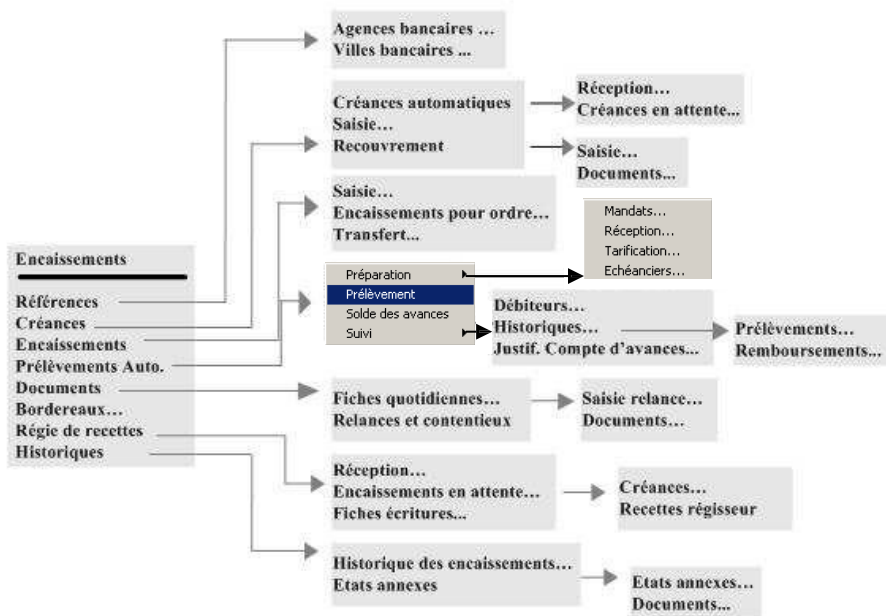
Encaissements

Références
Créances
Encaissements
Prélèvements Auto.
Documents
Bordereaux…
Régie de recettes
Historiques

Agences bancaires …
Villes bancaires ...

Créances automatiques
Saisie…
Recouvrement

Réception…
Créances en attente…

Saisie…
Documents…

Saisie…
Encaissements pour ordre…
Transfert…

Mandats…
Réception…
Tarification…
Echéanciers…

Préparation
Prélèvement
Solde des avances
Suivi

Débiteurs…
Historiques…
Justif. Compte d'avances…

Prélèvements…
Remboursements…

Fiches quotidiennes…
Relances et contentieux

Saisie relance…
Documents…

Réception…
Encaissements en attente…
Fiches écritures…

Créances…
Recettes régisseur

Historique des encaissements…
Etats annexes

Etats annexes…
Documents…